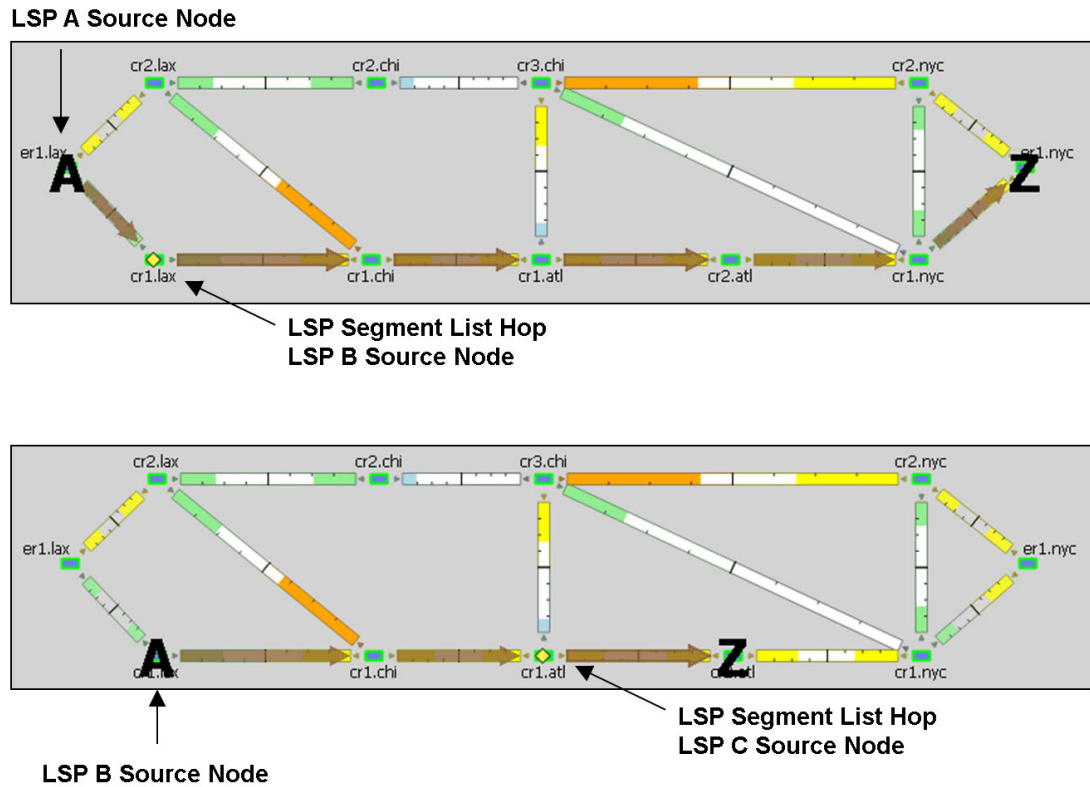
LSP A Source Node

cr2.lax cr2.chi cr3.chi cr2.nyc

er1.lax er1.nyc

A Z

cr1.lax cr1.chi cr1.atl cr2.atl cr1.nyc

LSP Segment List Hop
LSP B Source Node

cr2.lax cr2.chi cr3.chi cr2.nyc

er1.lax er1.nyc

A Z

cr1.lax cr1.chi cr1.atl cr2.atl cr1.nyc

LSP Segment List Hop
LSP C Source Node

LSP B Source Node